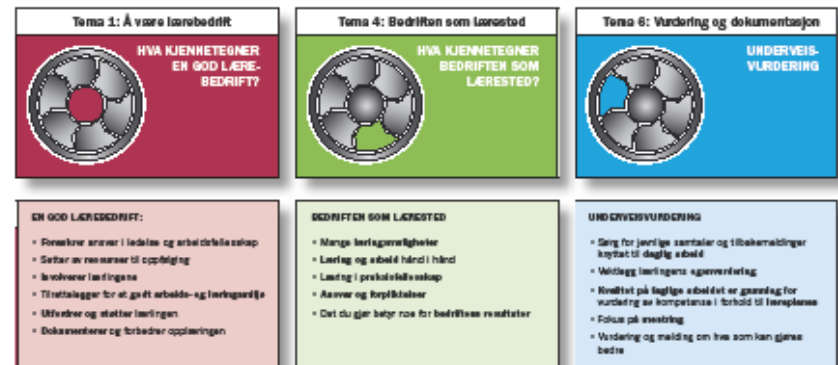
Tema 1: Å være lærebedrift

HVA KJENNETEGNER EN GOD LÆRE-BEDRIFT?

EN GOD LÆREBEDRIFT:

Forankrer ansvar i ledelse og arbeidsfellesskap

Setter av ressurser til oppfølging

Involverer lærlingene

Tilrettelegger for et godt arbeids- og læringsmiljø

Utfordrer og støtter lærlingen

Dokumenterer og forbedrer opplæringen

Tema 4: Bedriften som lærested

HVA KJENNETEGNER BEDRIFTEN SOM LÆRESTED?

BEDRIFTEN SOM LÆRESTED

Mange læringsmuligheter

Læring og arbeid hånd i hånd

Læring i praksisfellesskap

Ansvar og forpliktelser

Det du gjør betyr noe for bedriftens resultater

Tema 6: Vurdering og dokumentasjon

UNDERVEIS-VURDERING

UNDERVEISVURDERING

Sørg for jevnlige samtaler og tilbakemeldinger knyttet til daglig arbeid

Vektlegg lærlingens egenvurdering

Kvalitet på faglige arbeidet er grunnlag for vurdering av kompetanse i forhold til læreplanen

Fokus på mestring

Vurdering og melding om hva som kan gjøres bedre